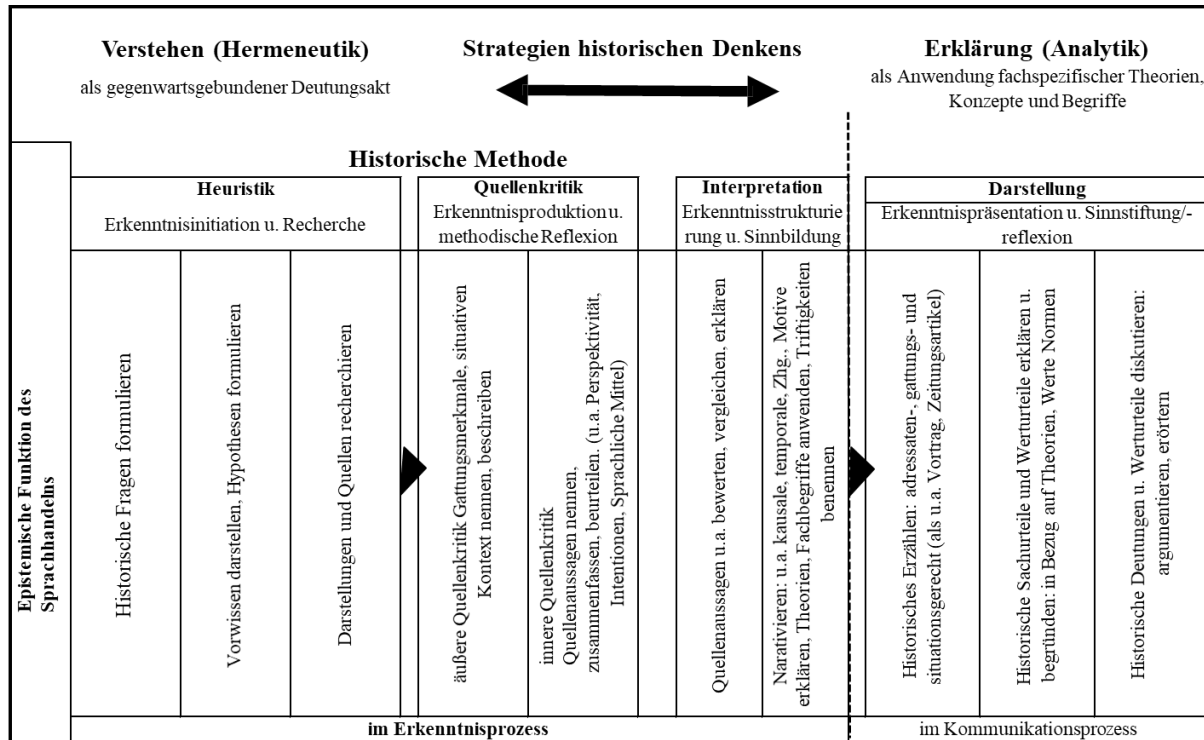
Verstehen (Hermeneutik)
als gegenwartsgebundener Deutungsakt

Strategien historischen Denkens

Erklärung (Analytik)
als Anwendung fachspezifischer Theorien, Konzepte und Begriffe

Epistemische Funktion des Sprachhandelns

Historische Methode

| Heuristik | | | Quellenkritik | | Interpretation | | Darstellung | | |
|---|---|---|---|---|---|---|---|---|---|
| Erkenntnisinitiation u. Recherche | | | Erkenntnisproduktion u. methodische Reflexion | | Erkenntnisstrukturierung u. Sinnbildung | | Erkenntnispräsentation u. Sinnstiftung/-reflexion | | |
| Historische Fragen formulieren | Vorwissen darstellen, Hypothesen formulieren | Darstellungen und Quellen recherchieren | äußere Quellenkritik Gattungsmerkmale, situativen Kontext nennen, beschreiben | innere Quellenkritik Quellenaussagen nennen, zusammenfassen, beurteilen. (u.a. Perspektivität, Intentionen, Sprachliche Mittel) | Quellenaussagen u.a. bewerten, vergleichen, erklären | Narrativieren: u.a. kausale, temporale, Zhg., Motive erklären, Theorien, Fachbegriffe anwenden, Triftigkeiten benennen | Historisches Erzählen: adressaten-, gattungs- und situationsgerecht (als u.a. Vortrag, Zeitungsartikel) | Historische Sachurteile und Werturteile erklären u. begründen: in Bezug auf Theorien, Werte Normen | Historische Deutungen u. Werturteile diskutieren: argumentieren, erörtern |

im Erkenntnisprozess

im Kommunikationsprozess